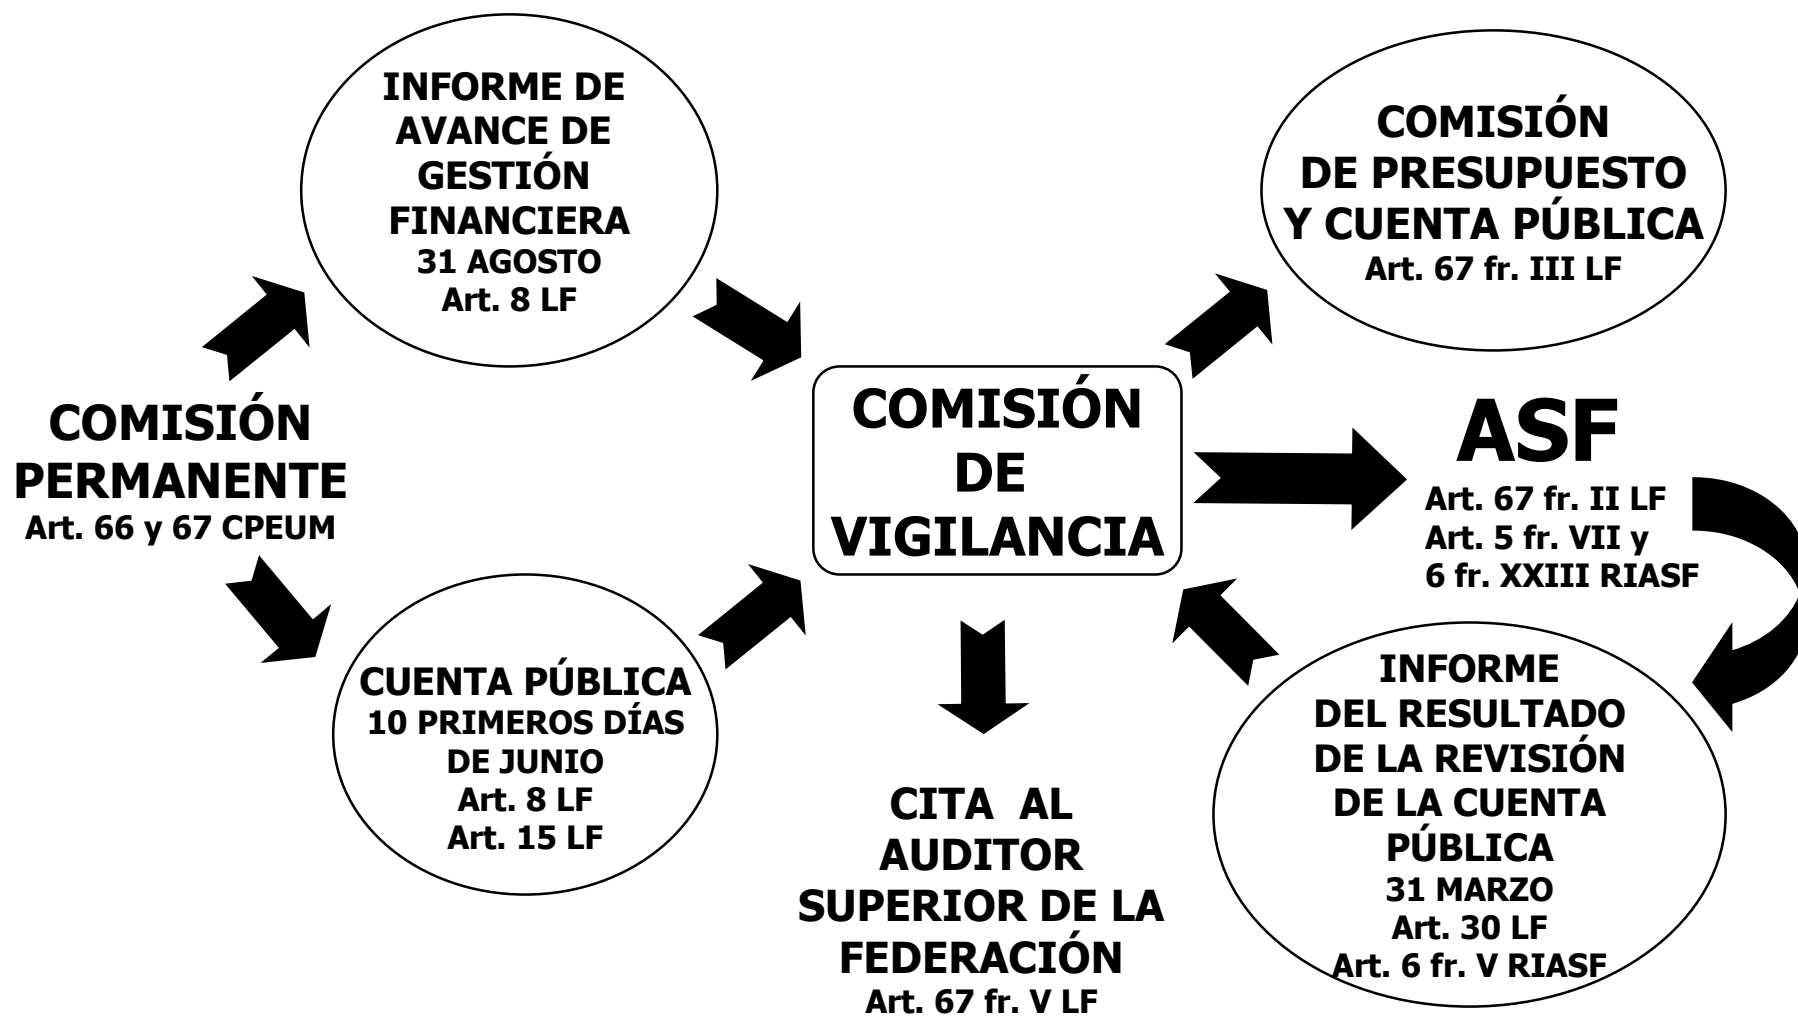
INFORME DE AVANCE DE GESTIÓN FINANCIERA
31 AGOSTO
Art. 8 LF

COMISIÓN DE PRESUPUESTO Y CUENTA PÚBLICA
Art. 67 fr. III LF

COMISIÓN PERMANENTE
Art. 66 y 67 CPEUM

COMISIÓN DE VIGILANCIA

ASF
Art. 67 fr. II LF
Art. 5 fr. VII y 6 fr. XXIII RIASF

CUENTA PÚBLICA
10 PRIMEROS DÍAS DE JUNIO
Art. 8 LF
Art. 15 LF

CITA AL AUDITOR SUPERIOR DE LA FEDERACIÓN
Art. 67 fr. V LF

INFORME DEL RESULTADO DE LA REVISIÓN DE LA CUENTA PÚBLICA
31 MARZO
Art. 30 LF
Art. 6 fr. V RIASF